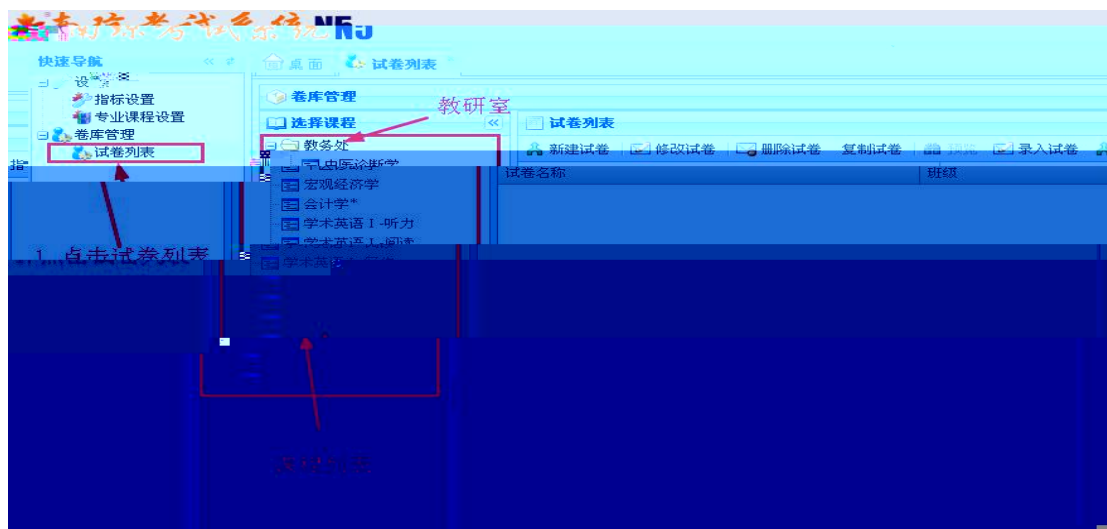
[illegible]考试系统 NEU

快速导航
设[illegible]
指标设置
专业课程设置
卷库管理
试卷列表

桌面 试卷列表

卷库管理
选择课程
教务处
中医诊断学
宏观经济学
会计学*
学术英语 I -听力
学术英语 I -阅读
学术英语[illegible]

教研室

试卷列表
新建试卷 修改试卷 删除试卷 复制试卷 预览 录入试卷
试卷名称 班级

1. 点击试卷列表

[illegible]